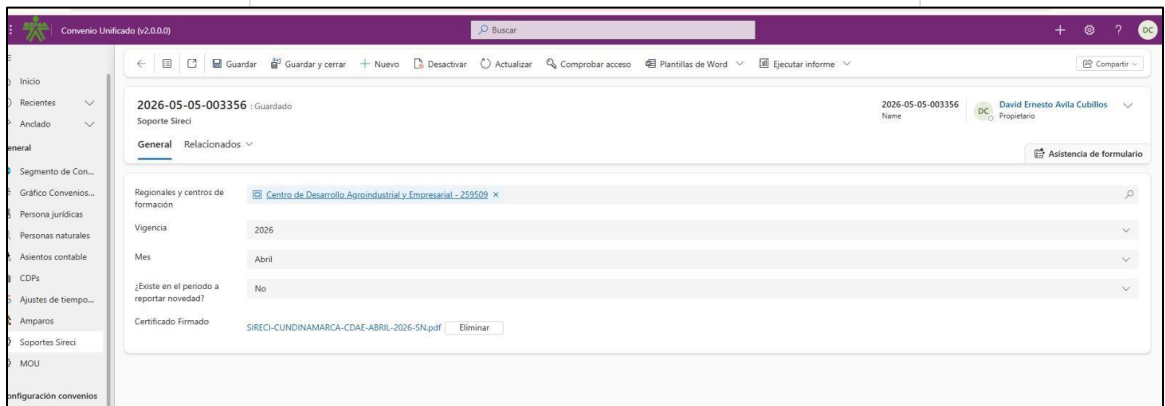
Convenio Unificado (v2.0.0.0)

Buscar

+ ? DC

Inicio
Recientes
Anclado
eneral
Segmento de Con...
Gráfico Convenios...
Persona jurídicas
Personas naturales
Asientos contable
CDPs
Ajustes de tiempo...
Amparos
Soportes Sireci
MOU
onfiguración convenios

← Guardar Guardar y cerrar + Nuevo Desactivar Actualizar Comprobar acceso Plantillas de Word Ejecutar informe Compartir

2026-05-05-003356 - Guardado
Soporte Sireci

2026-05-05-003356
Name

DC David Ernesto Avila Cubillos
Propietario

General Relacionados

Asistencia de formulario

Regionales y centros de formación | Centro de Desarrollo Agroindustrial y Empresarial - 259509 ×

Vigencia | 2026

Mes | Abril

¿Existe en el periodo a reportar novedad? | No

Certificado Firmado | SIRECI-CUNDINAMARCA-CDAE-ABRIL-2026-SN.pdf Eliminar